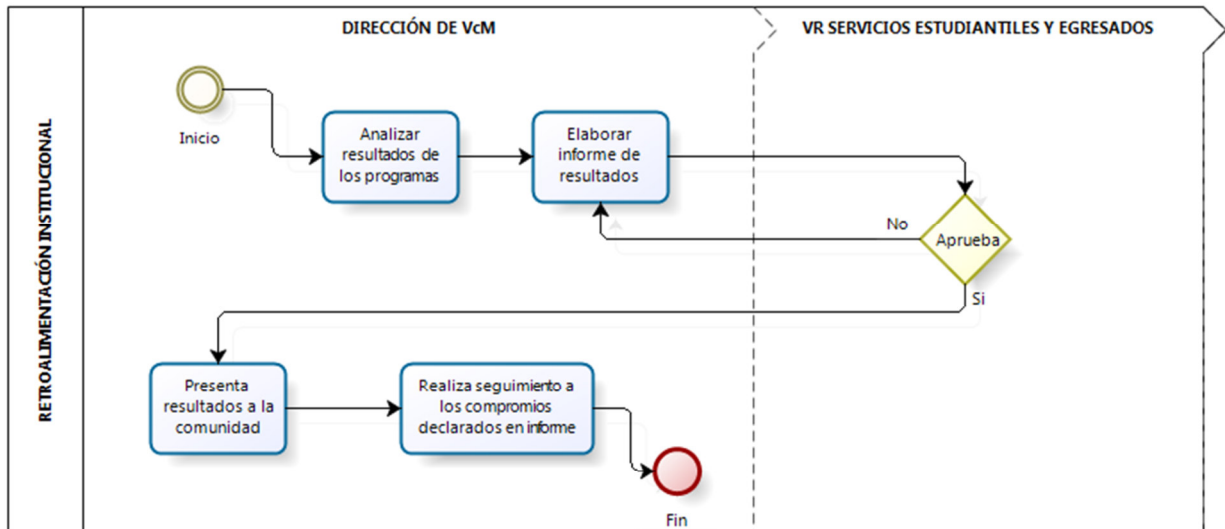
RETROALIMENTACIÓN INSTITUCIONAL

DIRECCIÓN DE VcM

VR SERVICIOS ESTUDIANTILES Y EGRESADOS

Inicio

Analizar resultados de los programas

Elaborar informe de resultados

No

Aprueba

Si

Presenta resultados a la comunidad

Realiza seguimiento a los compromios declarados en informe

Fin